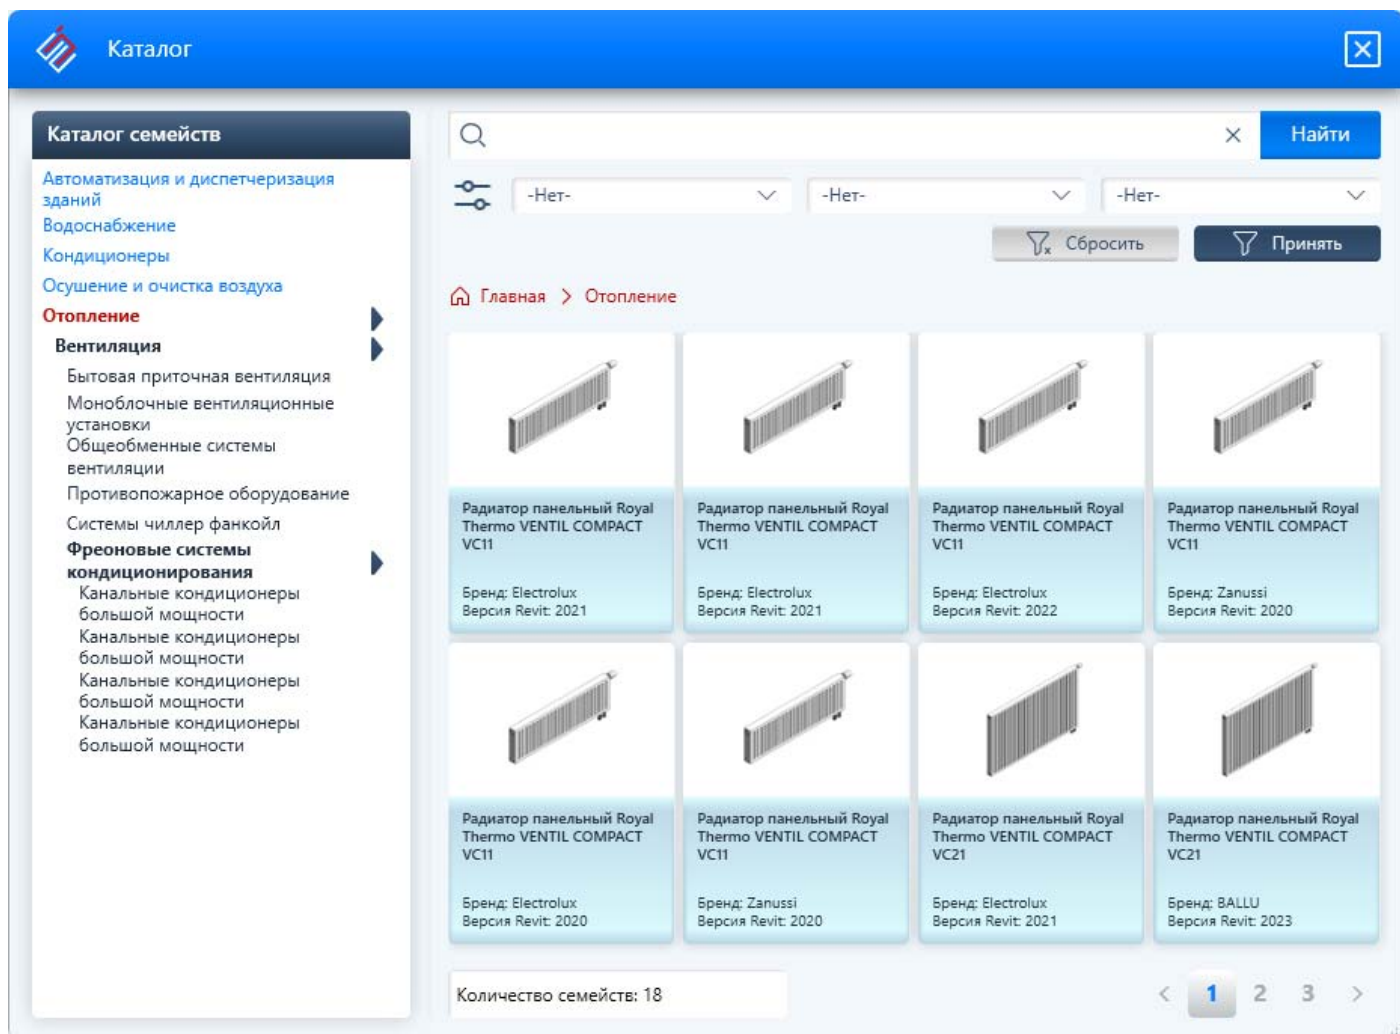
Каталог

Каталог семейств

Автоматизация и диспетчеризация зданий
Водоснабжение
Кондиционеры
Осушение и очистка воздуха
Отопление
Вентиляция
Бытовая приточная вентиляция
Моноблочные вентиляционные установки
Общеобменные системы вентиляции
Противопожарное оборудование
Системы чиллер фанкойл
Фреоновые системы кондиционирования
Канальные кондиционеры большой мощности
Канальные кондиционеры большой мощности
Канальные кондиционеры большой мощности
Канальные кондиционеры большой мощности

Найти

-Нет-
-Нет-
-Нет-

Сбросить
Принять

Главная > Отопление

Радиатор панельный Royal Thermo VENTIL COMPACT VC11
Бренд: Electrolux
Версия Revit: 2021

Радиатор панельный Royal Thermo VENTIL COMPACT VC11
Бренд: Electrolux
Версия Revit: 2021

Радиатор панельный Royal Thermo VENTIL COMPACT VC11
Бренд: Electrolux
Версия Revit: 2022

Радиатор панельный Royal Thermo VENTIL COMPACT VC11
Бренд: Zanussi
Версия Revit: 2020

Радиатор панельный Royal Thermo VENTIL COMPACT VC11
Бренд: Electrolux
Версия Revit: 2020

Радиатор панельный Royal Thermo VENTIL COMPACT VC11
Бренд: Zanussi
Версия Revit: 2020

Радиатор панельный Royal Thermo VENTIL COMPACT VC21
Бренд: Electrolux
Версия Revit: 2021

Радиатор панельный Royal Thermo VENTIL COMPACT VC21
Бренд: BALLU
Версия Revit: 2023

Количество семейств: 18

< 1 2 3 >